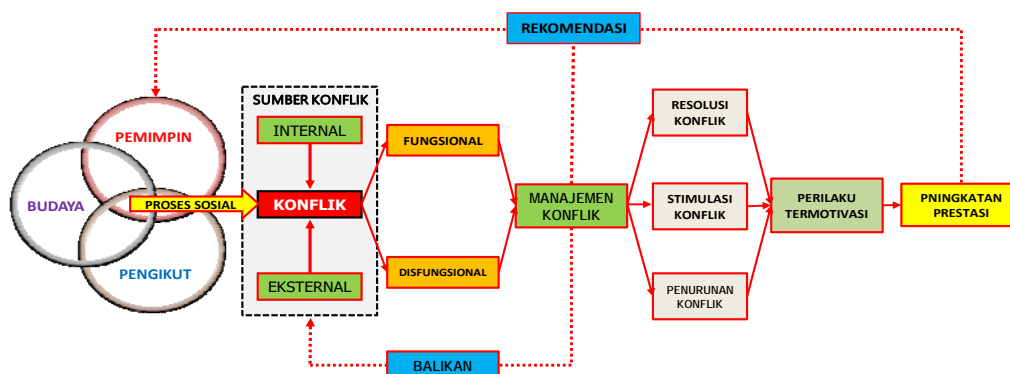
REKOMENDASI

PEMIMPIN

BUDAYA

PROSES SOSIAL

PENGIKUT

SUMBER KONFLIK

INTERNAL

KONFLIK

EKSTERNAL

FUNGSIONAL

DISFUNGSIONAL

MANAJEMEN KONFLIK

RESOLUSI KONFLIK

STIMULASI KONFLIK

PENURUNAN KONFLIK

PERILAKU TERMOTIVASI

PNINGKATAN PRESTASI

BALIKAN